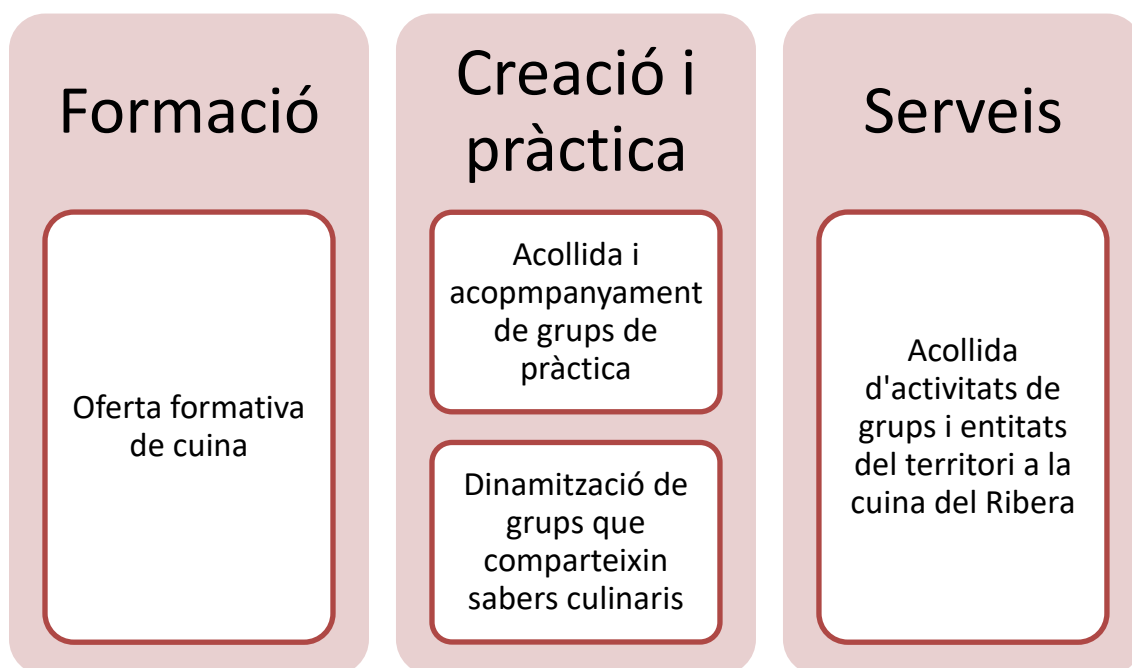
Formació

Oferta formativa de cuina

Creació i pràctica

Acollida i acopmpanyament de grups de pràctica

Dinamització de grups que comparteixin sabers culinaris

Serveis

Acollida d'activitats de grups i entitats del territori a la cuina del Ribera